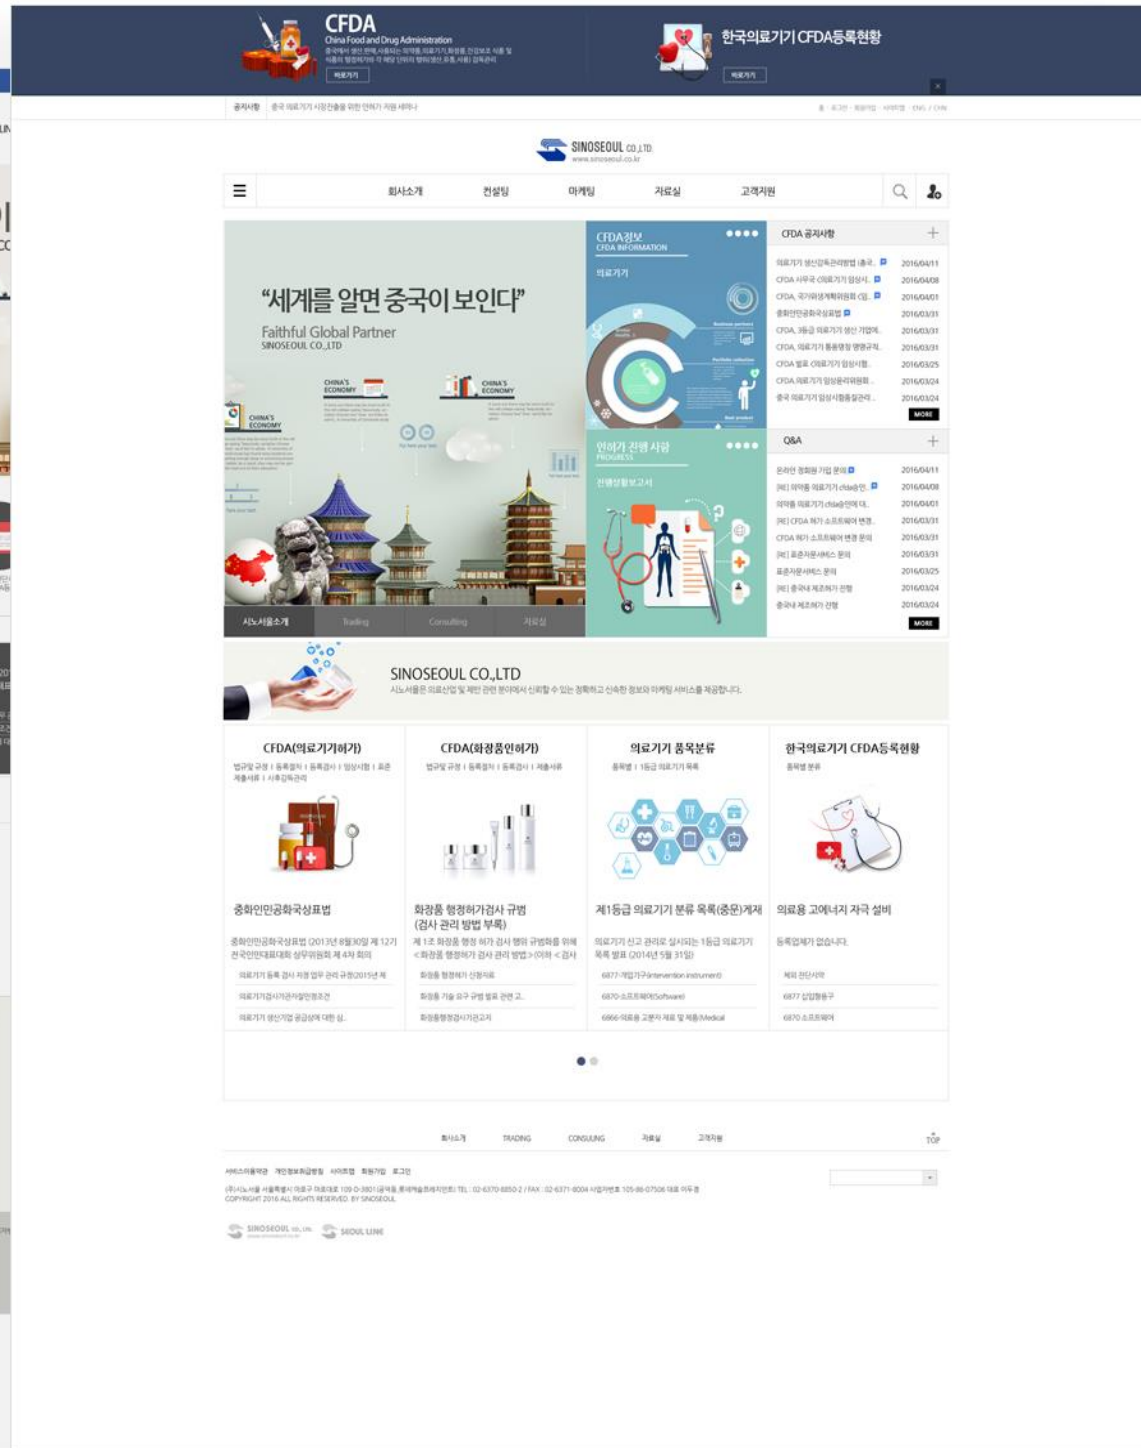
CFDA
China Food and Drug Administration

바로가기

한국의료기기 CFDA등록현황

바로가기

공지사항 중국 의료기기 시장진출을 위한 인허가 지원 세미나

SINOSEOUL CO.,LTD
www.sinoseoul.co.kr

회사소개 컨설팅 마케팅 자료실 고객지원

"세계를 알면 중국이 보인다"
Faithful Global Partner
SINOSEOUL CO.,LTD

CHINA'S ECONOMY
CHINA'S ECONOMY
CHINA'S ECONOMY

시노서울소개 Trading Consulting 자료실

CFDA정보
CFDA INFORMATION
의료기기

인허가 진행 사항
PROGRESS
진행상황보고서

CFDA 공지사항

| | |
|---|---|
| 의료기기 생산감독관리방법 (중국.. | 2016/04/11 |
| CFDA 사무국 의료기기 임상시.. | 2016/04/08 |
| CFDA, 국가위생계획위원회 (..) | 2016/04/01 |
| 중화인민공화국상표법 | 2016/03/31 |
| CFDA, 3등급 의료기기 생산 기업에.. | 2016/03/31 |
| CFDA, 의료기기 품종명칭 명명규칙.. | 2016/03/31 |
| CFDA 발표 의료기기 임상시험.. | 2016/03/25 |
| CFDA 의료기기 임상윤리위원회.. | 2016/03/24 |
| 중국 의료기기 임상시험품질관리.. | 2016/03/24 |

MORE

Q&A

| | |
|---|---|
| 온라인 정회원 가입 문의 | 2016/04/11 |
| [RE] 의약품 의료기기 cfda승인.. | 2016/04/08 |
| 의약품 의료기기 cfda승인에 대.. | 2016/04/01 |
| [RE] CFDA 허가 소프트웨어 변경.. | 2016/03/31 |
| CFDA 허가 소프트웨어 변경 문의 | 2016/03/31 |
| [RE] 표준자문서비스 문의 | 2016/03/31 |
| 표준자문서비스 문의 | 2016/03/25 |
| [RE] 중국내 제조허가 진행 | 2016/03/24 |
| 중국내 제조허가 진행 | 2016/03/24 |

MORE

SINOSEOUL CO.,LTD
시노서울은 의료산업 및 제반 관련 분야에서 신뢰할 수 있는 정확하고 신속한 정보와 마케팅 서비스를 제공합니다.

CFDA(의료기기허가)
법규및 규정 | 등록절차 | 등록검사 | 임상시험 | 표준 제품서류 | 사후감독관리

CFDA(화장품인허가)
법규및 규정 | 등록절차 | 등록검사 | 제품서류

의료기기 품목분류
품목별 | 1등급 의료기기 목록

한국의료기기 CFDA등록현황
품목별 분류

중화인민공화국상표법
중화인민공화국상표법 (2013년 8월30일 제 12기 전국인민대표대회 상무위원회 제 4차 회의
의료기기 등록 검사 지정 업무 관리 규정(2015년 제
의료기기검사기관자질인정조건
의료기기 생산기업 공급상에 대한 심..

화장품 행정허가검사 규범 (검사 관리 방법 부록)
제 1조 화장품 행정 허가 검사 행위 규범화를 위해 <화장품 행정허가 검사 관리 방법>(이하 <검사
화장품 행정허가 신청자료
화장품 기술 요구 규범 발표 관련 고..
화장품행정검사기관고지

제1등급 의료기기 분류 목록(중문)게재
의료기기 신고 관리로 실시되는 1등급 의료기기 목록 발표 (2014년 5월 31일)
6877-개입기구(intervention instrument)
6870-소프트웨어(Software)
6866-의료용 고분자 재료 및 제품(Medical

의료용 고에너지 자극 설비
등록업체가 없습니다.
체외 진단시약
6877 삽입형등구
6870 소프트웨어

회사소개 TRADING CONSULTING 자료실 고객지원 TOP

서비스이용약관 개인정보취급방침 사이트맵 회원가입 로그인
COPYRIGHT 2016 ALL RIGHTS RESERVED. BY SINOSEOUL

SINOSEOUL CO.,LTD. SEOUL LINE